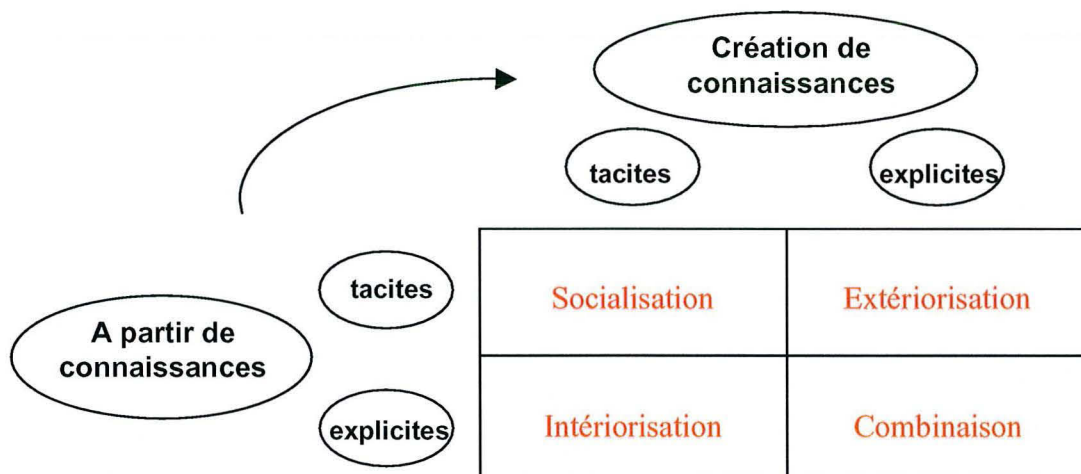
Création de connaissances

tacites

explicites

A partir de connaissances

tacites

explicites

| | tacites | explicites |
|---|---|---|
| tacites | Socialisation | Extériorisation |
| explicites | Intériorisation | Combinaison |